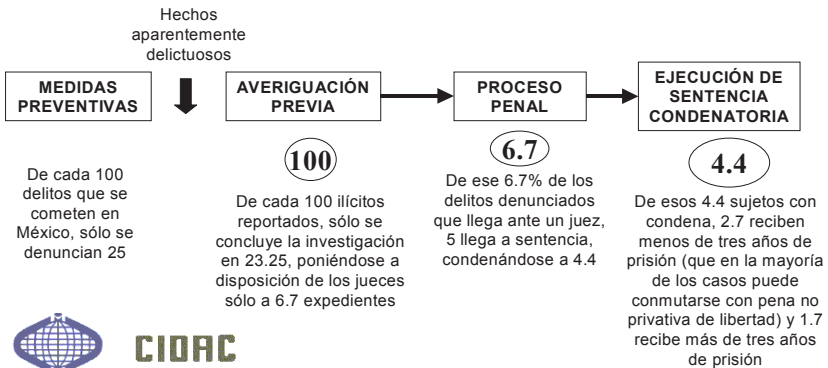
Hechos aparentemente delictuosos

MEDIDAS PREVENTIVAS

AVERIGUACIÓN PREVIA

PROCESO PENAL

EJECUCIÓN DE SENTENCIA CONDENATORIA

De cada 100 delitos que se cometen en México, sólo se denuncian 25

100

De cada 100 ilícitos reportados, sólo se concluye la investigación en 23.25, poniéndose a disposición de los jueces sólo a 6.7 expedientes

6.7

De ese 6.7% de los delitos denunciados que llega ante un juez, 5 llega a sentencia, condenándose a 4.4

4.4

De esos 4.4 sujetos con condena, 2.7 reciben menos de tres años de prisión (que en la mayoría de los casos puede conmutarse con pena no privativa de libertad) y 1.7 recibe más de tres años de prisión

CIDAC